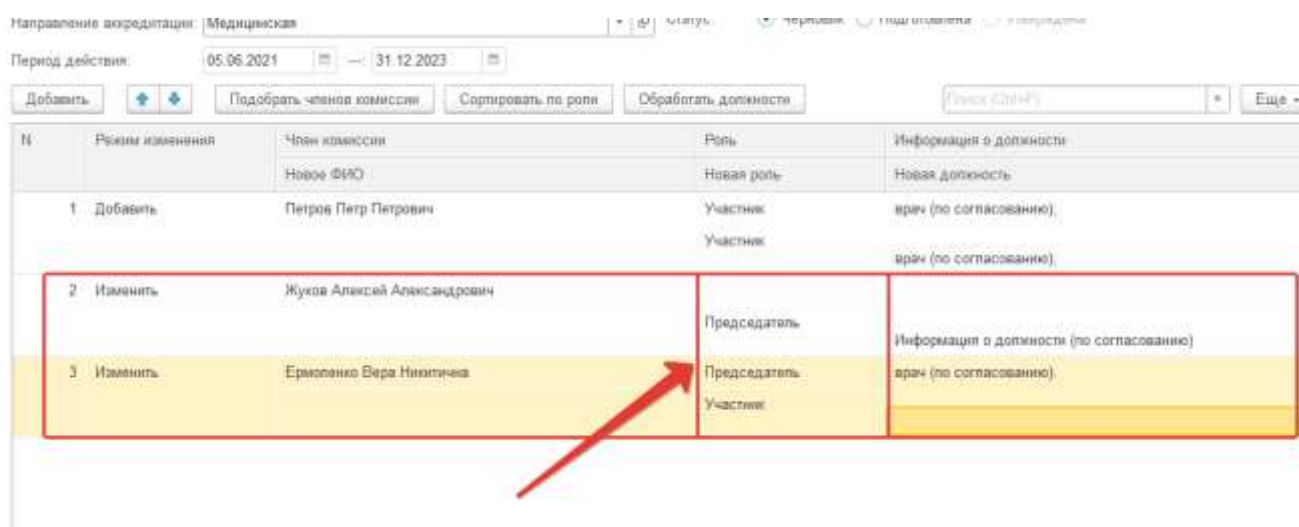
Направление аккредитации: Медицинская

Статус: Черновик Подготовлена Утверждена

Период действия: 05.06.2021 — 31.12.2023

Добавить

Подобрать членов комиссии

Сортировать по роли

Обработать должности

Поиск (Ctrl+F)

Еще

| N | Режим изменения | Член комиссии | Роль | Информация о должности |
|---|---|---|---|---|
| | | Новое ФИО | Новая роль | Новая должность |
| 1 | Добавить | Петров Петр Петрович | Участник | врач (по согласованию); |
| | | | Участник | врач (по согласованию); |
| 2 | Изменить | Жуков Алексей Александрович | | |
| | | | Председатель | Информация о должности (по согласованию) |
| 3 | Изменить | Ермоленко Вера Никитична | Председатель | врач (по согласованию); |
| | | | Участник | |